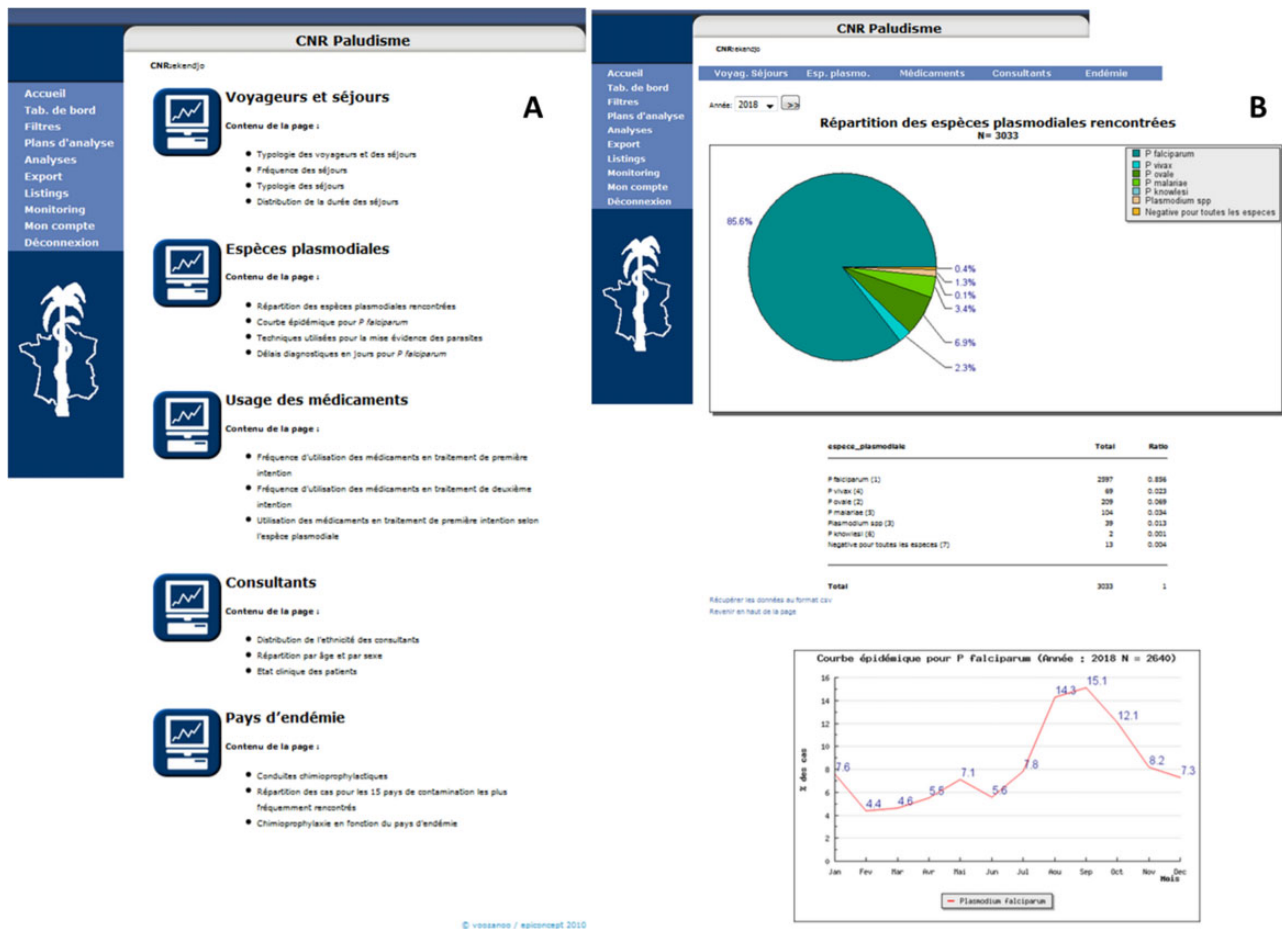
CNR Paludisme

CNRsekendjo

Accueil
Tab. de bord
Filtres
Plans d'analyse
Analyses
Export
Listings
Monitoring
Mon compte
Déconnexion

A

Voyageurs et séjours

Contenu de la page :

- Typologie des voyageurs et des séjours
- Fréquence des séjours
- Typologie des séjours
- Distribution de la durée des séjours

Espèces plasmodiales

Contenu de la page :

- Répartition des espèces plasmodiales rencontrées
- Courbe épidémique pour P falciparum
- Techniques utilisées pour la mise évidence des parasites
- Délais diagnostiques en jours pour P falciparum

Usage des médicaments

Contenu de la page :

- Fréquence d'utilisation des médicaments en traitement de première intention
- Fréquence d'utilisation des médicaments en traitement de deuxième intention
- Utilisation des médicaments en traitement de première intention selon l'espèce plasmodiale

Consultants

Contenu de la page :

- Distribution de l'ethnicité des consultants
- Répartition par âge et par sexe
- Etat clinique des patients

Pays d'endémie

Contenu de la page :

- Conduites chimioprophylactiques
- Répartition des cas pour les 15 pays de contamination les plus fréquemment rencontrés
- Chimioprophylaxie en fonction du pays d'endémie

© voozanoo / epiconcept 2010

CNR Paludisme

CNRsekendjo

Accueil
Tab. de bord
Filtres
Plans d'analyse
Analyses
Export
Listings
Monitoring
Mon compte
Déconnexion

Voyag. Séjours | Esp. plasmo. | Médicaments | Consultants | Endémie

B

Année: 2018 >>

Répartition des espèces plasmodiales rencontrées
N= 3033

85.6%
0.4%
1.3%
0.1%
3.4%
6.9%
2.3%

P falciparum
P vivax
P ovale
P malariae
P knowlesi
Plasmodium spp
Negative pour toutes les especes

| espece_plasmodiale | Total | Ratio |
|---|---|---|
| P falciparum (1) | 2597 | 0.856 |
| P vivax (4) | 69 | 0.023 |
| P ovale (2) | 209 | 0.069 |
| P malariae (3) | 104 | 0.034 |
| Plasmodium spp (3) | 39 | 0.013 |
| P knowlesi (6) | 2 | 0.001 |
| Negative pour toutes les especes (7) | 13 | 0.004 |
| Total | 3033 | 1 |

Récupérer les données au format csv
Revenir en haut de la page

Courbe épidémique pour P falciparum (Année : 2018 N = 2640)

% des cas

16
14
12
10
8
6
4
2
0

7.6 4.4 4.6 5.5 7.1 5.6 7.8 14.3 15.1 12.1 8.2 7.3

Jan Fev Mar Avr Mai Jun Jul Aou Sep Oct Nov Dec
Mois

Plasmodium falciparum